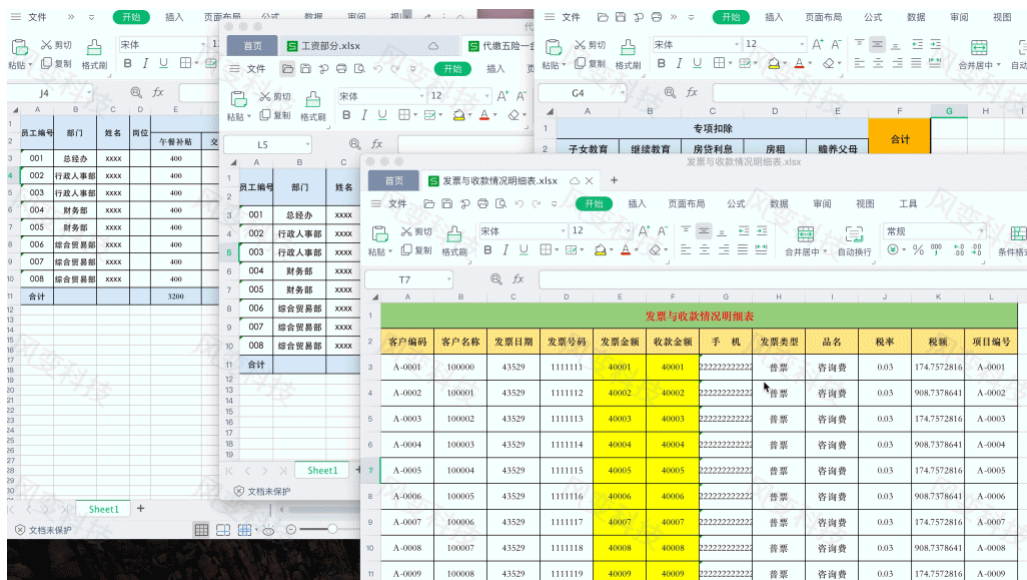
文件 开始 插入 页面布局 公式 数据 审阅 视图
剪切 复制 格式刷 粘贴 宋体 12
J4 fx
员工编号 部门 姓名 岗位 午餐补贴
001 总经办 xxxx 400
002 行政人事部 xxxx 400
003 行政人事部 xxxx 400
004 财务部 xxxx 400
005 财务部 xxxx 400
006 综合贸易部 xxxx 400
007 综合贸易部 xxxx 400
008 综合贸易部 xxxx 400
合计 3200
Sheet1
文档未保护

首页 工资部分.xlsx 代缴五险一金
文件 开始 插入
剪切 复制 格式刷 粘贴 宋体 12
L5 fx
员工编号 部门 姓名
001 总经办 xxxx
002 行政人事部 xxxx
003 行政人事部 xxxx
004 财务部 xxxx
005 财务部 xxxx
006 综合贸易部 xxxx
007 综合贸易部 xxxx
008 综合贸易部 xxxx
合计
Sheet1
文档未保护

G4 fx
专项扣除
子女教育 继续教育 房贷利息 房租 赡养父母 合计
合并居中 自动

首页 发票与收款情况明细表.xlsx
发票与收款情况明细表.xlsx
文件 开始 插入 页面布局 公式 数据 审阅 视图 工具
剪切 复制 格式刷 粘贴 宋体 12 常规 合并居中 自动换行 条件格式
T7 fx

| 客户编码 | 客户名称 | 发票日期 | 发票号码 | 发票金额 | 收款金额 | 手机 | 发票类型 | 品名 | 税率 | 税额 | 项目编号 |
|---|---|---|---|---|---|---|---|---|---|---|---|
| A-0001 | 100000 | 43529 | 1111111 | 40001 | 40001 | 222222222222 | 普票 | 咨询费 | 0.03 | 174.7572816 | A-0001 |
| A-0002 | 100001 | 43529 | 1111112 | 40002 | 40002 | 222222222222 | 普票 | 咨询费 | 0.03 | 908.7378641 | A-0002 |
| A-0003 | 100002 | 43529 | 1111113 | 40003 | 40003 | 222222222222 | 普票 | 咨询费 | 0.03 | 174.7572816 | A-0003 |
| A-0004 | 100003 | 43529 | 1111114 | 40004 | 40004 | 222222222222 | 普票 | 咨询费 | 0.03 | 908.7378641 | A-0004 |
| A-0005 | 100004 | 43529 | 1111115 | 40005 | 40005 | 222222222222 | 普票 | 咨询费 | 0.03 | 174.7572816 | A-0005 |
| A-0006 | 100005 | 43529 | 1111116 | 40006 | 40006 | 222222222222 | 普票 | 咨询费 | 0.03 | 908.7378641 | A-0006 |
| A-0007 | 100006 | 43529 | 1111117 | 40007 | 40007 | 222222222222 | 普票 | 咨询费 | 0.03 | 174.7572816 | A-0007 |
| A-0008 | 100007 | 43529 | 1111118 | 40008 | 40008 | 222222222222 | 普票 | 咨询费 | 0.03 | 908.7378641 | A-0008 |
| A-0009 | 100008 | 43529 | 1111119 | 40009 | 40009 | 222222222222 | 普票 | 咨询费 | 0.03 | 174.7572816 | A-0009 |

风变科技